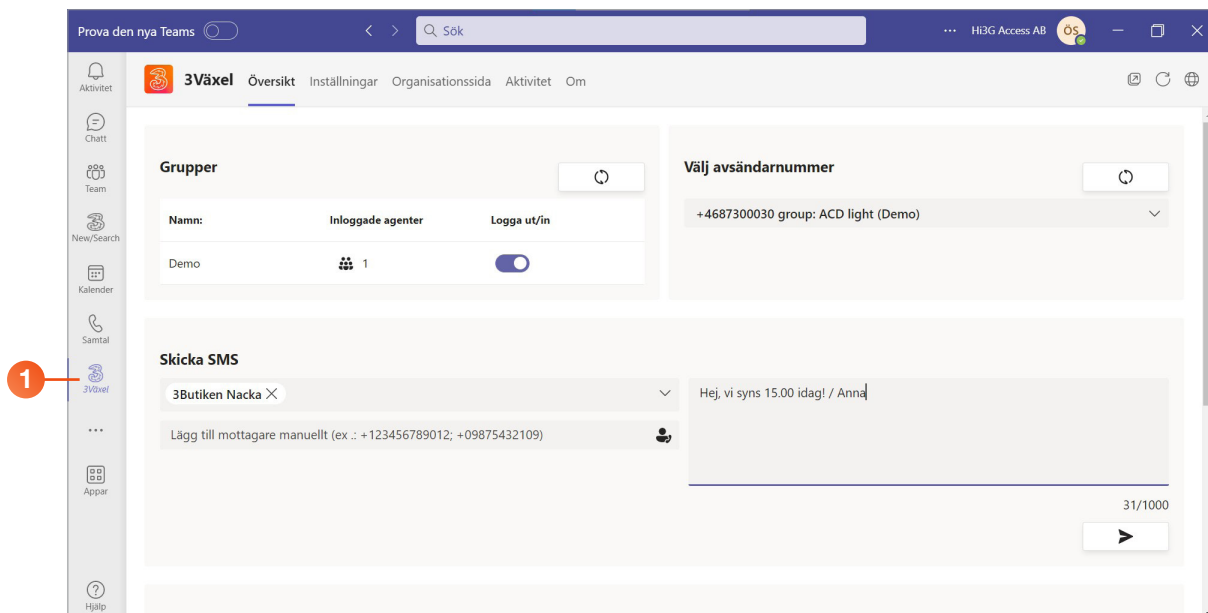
Prova den nya Teams

Sök

··· Hi3G Access AB ÖS

Aktivitet
Chatt
Team
New/Search
Kalender
Samtal
3Växel
···
Appar
Hjälp

1

3Växel Översikt Inställningar Organisationssida Aktivitet Om

Grupper

| Namn: | Inloggade agenter | Logga ut/in |
|---|---|---|
| Demo | 1 | |

Välj avsändarnummer

+4687300030 group: ACD light (Demo)

Skicka SMS

3Butiken Nacka

Lägg till mottagare manuellt (ex .: +123456789012; +09875432109)

Hej, vi syns 15.00 idag! / Anna

31/1000